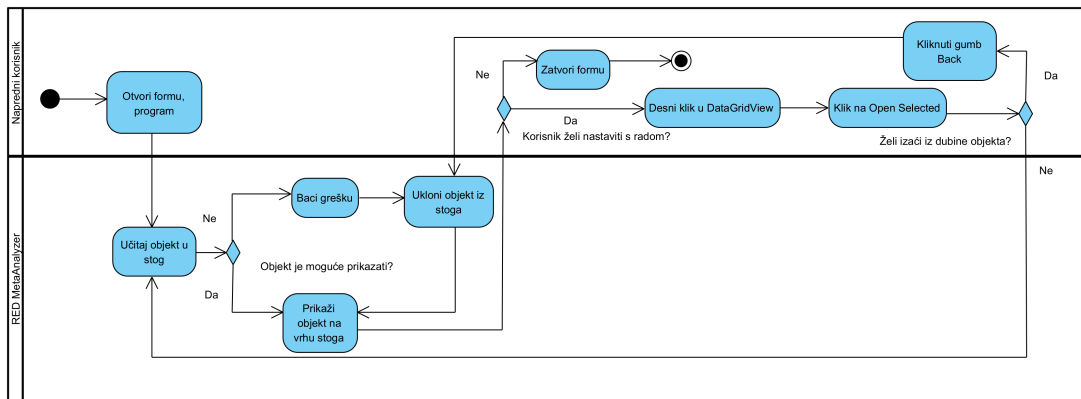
Napredni korisnik

Otvori formu, program

Ne

Zatvori formu

Kliknuti gumb Back

Da

Da

Desni klik u DataGridView

Klik na Open Selected

Korisnik želi nastaviti s radom?

Želi izaći iz dubine objekta?

Ne

RED MetaAnalyzer

Ne

Baci grešku

Ukloni objekt iz stoga

Učitaj objekt u stog

Objekt je moguće prikazati?

Da

Prikaži objekt na vrhu stoga